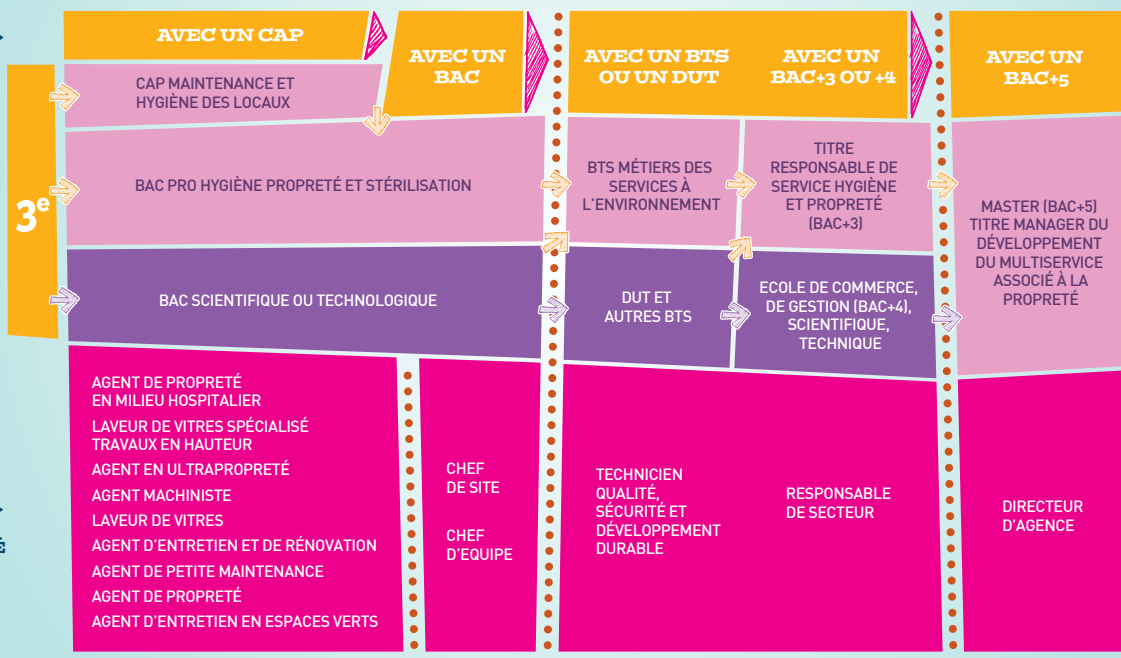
AVEC UN CAP

AVEC UN BAC

AVEC UN BTS OU UN DUT

AVEC UN BAC+3 OU +4

AVEC UN BAC+5

3$^{e}$

CAP MAINTENANCE ET HYGIÈNE DES LOCAUX

BAC PRO HYGIÈNE PROPRETÉ ET STÉRILISATION

BTS MÉTIERS DES SERVICES À L'ENVIRONNEMENT

TITRE RESPONSABLE DE SERVICE HYGIÈNE ET PROPRETÉ (BAC+3)

MASTER (BAC+5) TITRE MANAGER DU DÉVELOPPEMENT DU MULTISERVICE ASSOCIÉ À LA PROPRETÉ

BAC SCIENTIFIQUE OU TECHNOLOGIQUE

DUT ET AUTRES BTS

ECOLE DE COMMERCE, DE GESTION (BAC+4), SCIENTIFIQUE, TECHNIQUE

AGENT DE PROPRETÉ EN MILIEU HOSPITALIER
LAVEUR DE VITRES SPÉCIALISÉ TRAVAUX EN HAUTEUR
AGENT EN ULTRAPROPRETÉ
AGENT MACHINISTE
LAVEUR DE VITRES
AGENT D'ENTRETIEN ET DE RÉNOVATION
AGENT DE PETITE MAINTENANCE
AGENT DE PROPRETÉ
AGENT D'ENTRETIEN EN ESPACES VERTS

CHEF DE SITE

CHEF D'EQUIPE

TECHNICIEN QUALITÉ, SÉCURITÉ ET DÉVELOPPEMENT DURABLE

RESPONSABLE DE SECTEUR

DIRECTEUR D'AGENCE